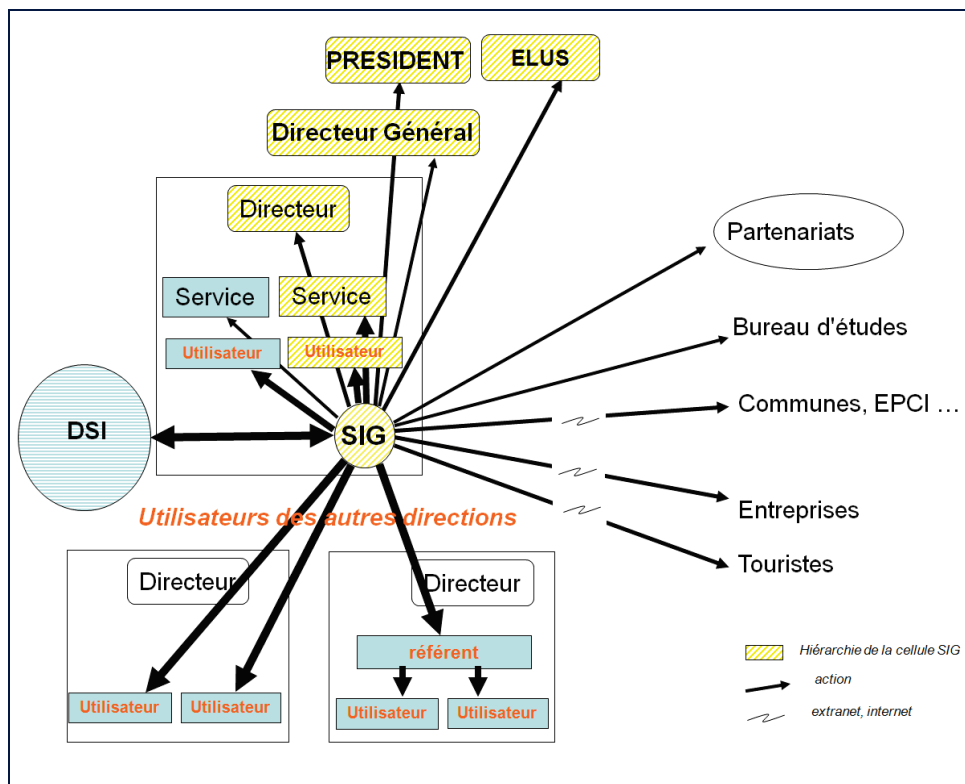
PRESIDENT

ELUS

Directeur Général

Directeur

Partenariats

Service

Service

Bureau d'études

Utilisateur

Utilisateur

DSI

SIG

Communes, EPCI …

Entreprises

Utilisateurs des autres directions

Touristes

Directeur

Directeur

référent

Hiérarchie de la cellule SIG

action

extranet, internet

Utilisateur

Utilisateur

Utilisateur

Utilisateur